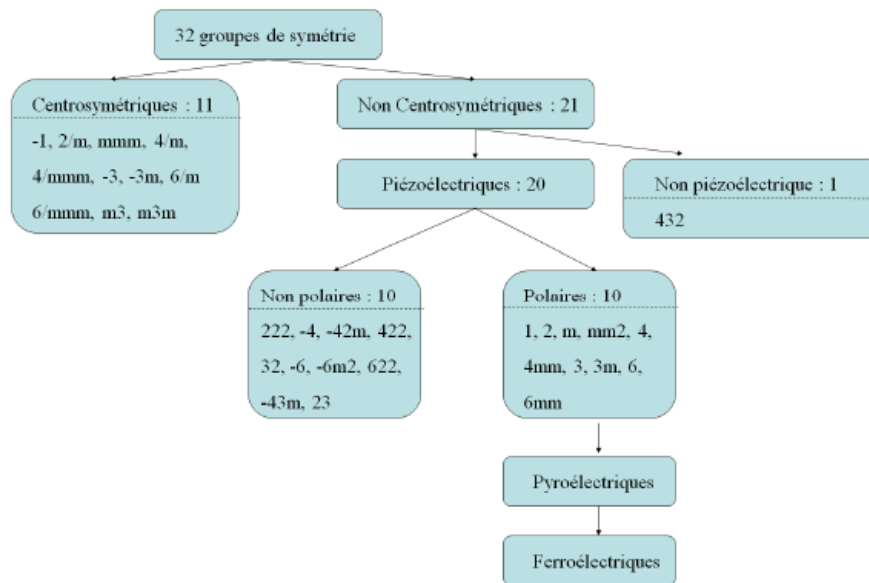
32 groupes de symétrie

Centrosymétriques : 11

-1, 2/m, mmm, 4/m, 4/mmm, -3, -3m, 6/m 6/mmm, m3, m3m

Non Centrosymétriques : 21

Piézoélectriques : 20

Non piézoélectrique : 1

432

Non polaires : 10

222, -4, -42m, 422, 32, -6, -6m2, 622, -43m, 23

Polaires : 10

1, 2, m, mm2, 4, 4mm, 3, 3m, 6, 6mm

Pyroélectriques

Ferroélectriques